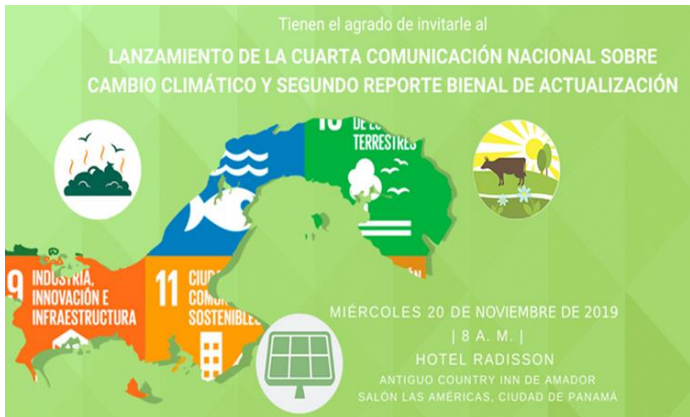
Tienen el agrado de invitarle al

LANZAMIENTO DE LA CUARTA COMUNICACIÓN NACIONAL SOBRE CAMBIO CLIMÁTICO Y SEGUNDO REPORTE BIENAL DE ACTUALIZACIÓN

15 DE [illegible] TERRESTRES

9 INDUSTRIA, INNOVACIÓN E INFRAESTRUCTURA

11 CIUD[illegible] COMU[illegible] SOSTENIBLE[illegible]

MIÉRCOLES 20 DE NOVIEMBRE DE 2019

| 8 A. M. |

HOTEL RADISSON

ANTIGUO COUNTRY INN DE AMADOR
SALÓN LAS AMÉRICAS, CIUDAD DE PANAMÁ